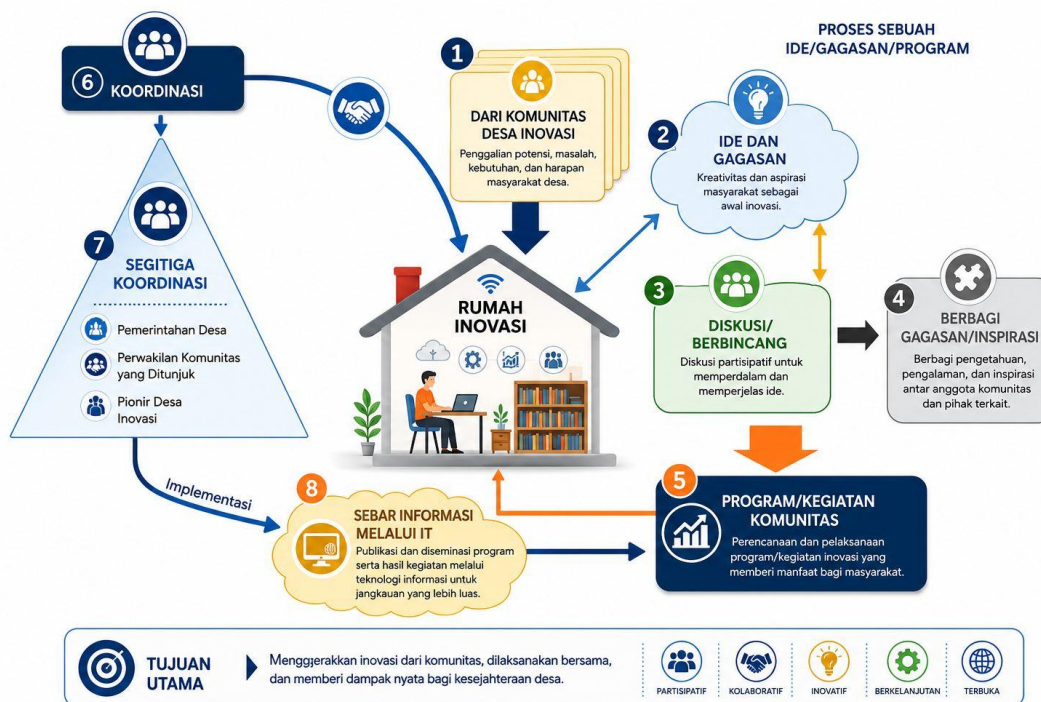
PROSES SEBUAH IDE/GAGASAN/PROGRAM

6 KOORDINASI

1 DARI KOMUNITAS DESA INOVASI
Penggalian potensi, masalah, kebutuhan, dan harapan masyarakat desa.

2 IDE DAN GAGASAN
Kreativitas dan aspirasi masyarakat sebagai awal inovasi.

7 SEGITIGA KOORDINASI
Pemerintahan Desa
Perwakilan Komunitas yang Ditunjuk
Pionir Desa Inovasi

RUMAH INOVASI

3 DISKUSI/ BERBINCANG
Diskusi partisipatif untuk memperdalam dan memperjelas ide.

4 BERBAGI GAGASAN/INSPIRASI
Berbagi pengetahuan, pengalaman, dan inspirasi antar anggota komunitas dan pihak terkait.

Implementasi

8 SEBAR INFORMASI MELALUI IT
Publikasi dan diseminasi program serta hasil kegiatan melalui teknologi informasi untuk jangkauan yang lebih luas.

5 PROGRAM/KEGIATAN KOMUNITAS
Perencanaan dan pelaksanaan program/kegiatan inovasi yang memberi manfaat bagi masyarakat.

TUJUAN UTAMA
Menggerakkan inovasi dari komunitas, dilaksanakan bersama, dan memberi dampak nyata bagi kesejahteraan desa.

PARTISIPATIF
KOLABORATIF
INOVATIF
BERKELANJUTAN
TERBUKA